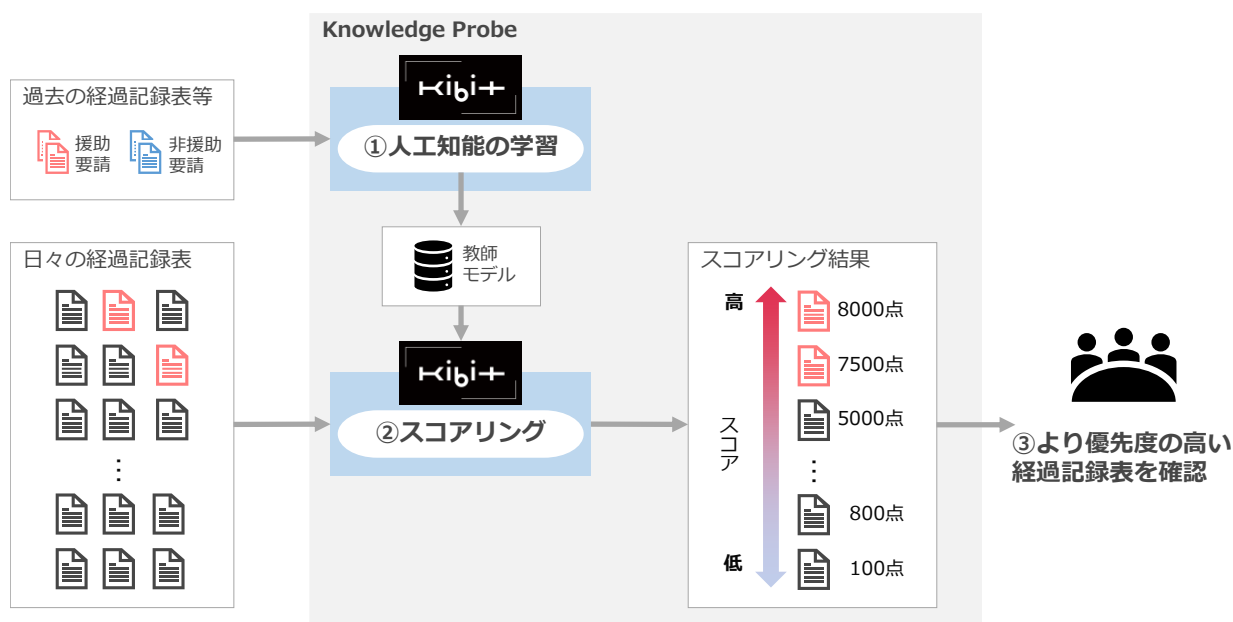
Knowledge Probe

過去の経過記録表等

援助要請

非援助要請

KIBIT

①人工知能の学習

教師モデル

日々の経過記録表

⋮

KIBIT

②スコアリング

スコアリング結果

高

8000点

7500点

5000点

スコア

⋮

800点

低

100点

③より優先度の高い経過記録表を確認